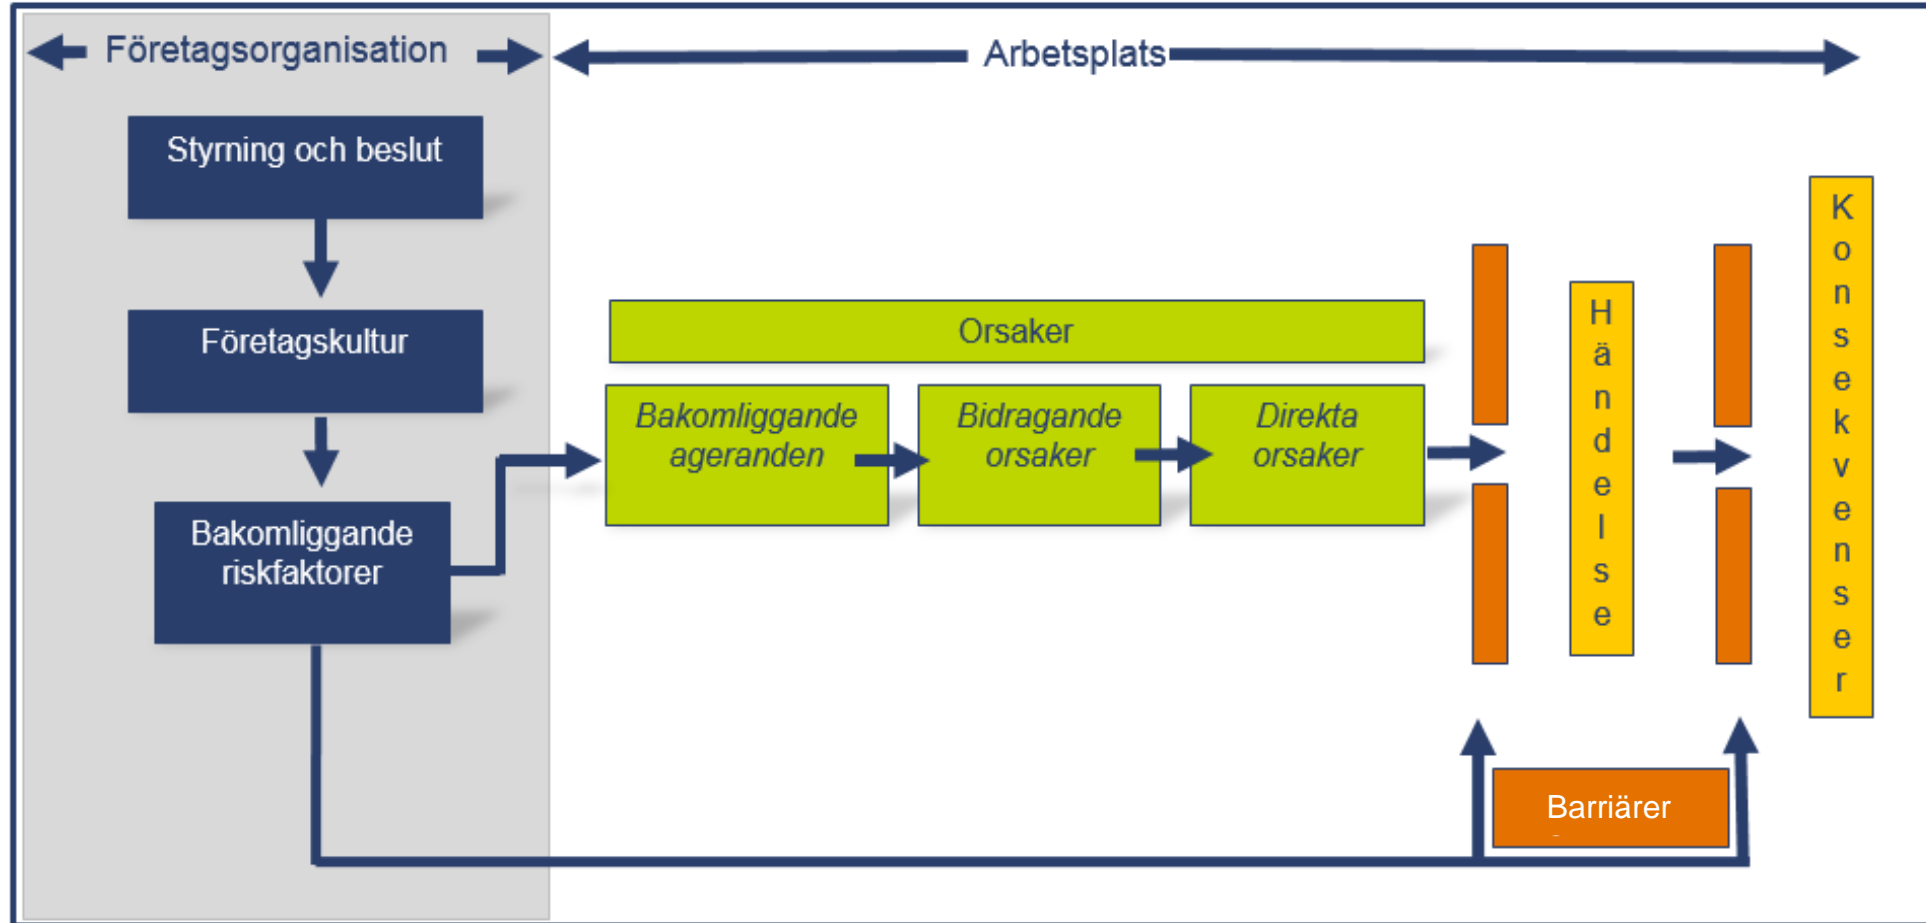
Företagsorganisation

Arbetsplats

Styrning och beslut

Företagskultur

Bakomliggande riskfaktorer

Orsaker

Bakomliggande ageranden

Bidragande orsaker

Direkta orsaker

Händelse

Konsekvenser

Barriärer